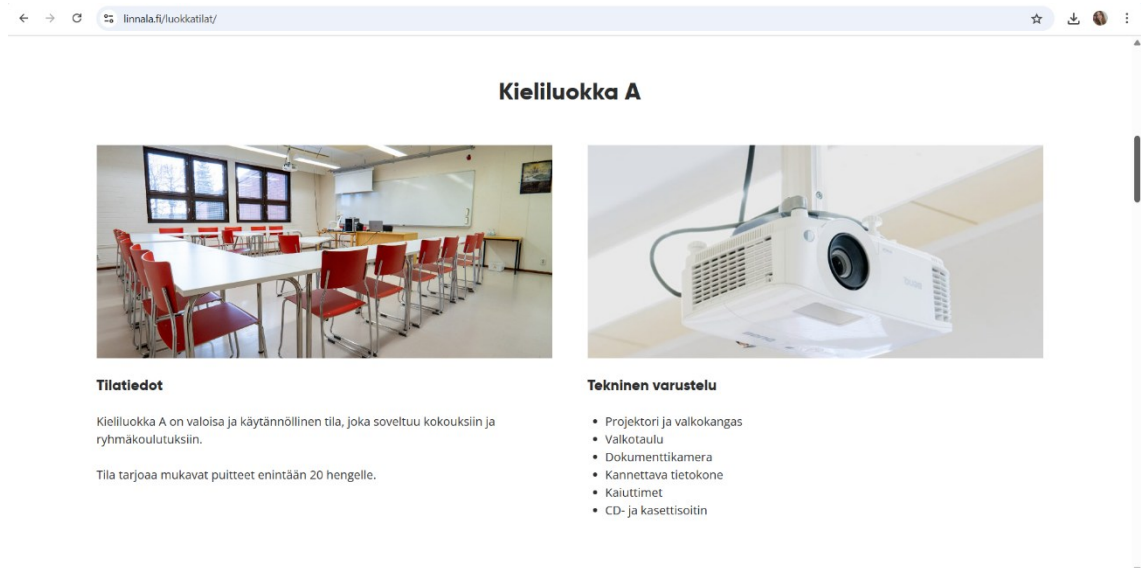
linnala.fi/luokkatilat/

Kieliluokka A

Tilatiedot

Kieliluokka A on valoisa ja käytännöllinen tila, joka soveltuu kokouksiin ja ryhmäkoulutuksiin.

Tila tarjoaa mukavat puitteet enintään 20 hengelle.

Tekninen varustelu

- Projektori ja valkokangas
- Valkotaulu
- Dokumenttikamera
- Kannettava tietokone
- Kaiuttimet
- CD- ja kasettisoitin